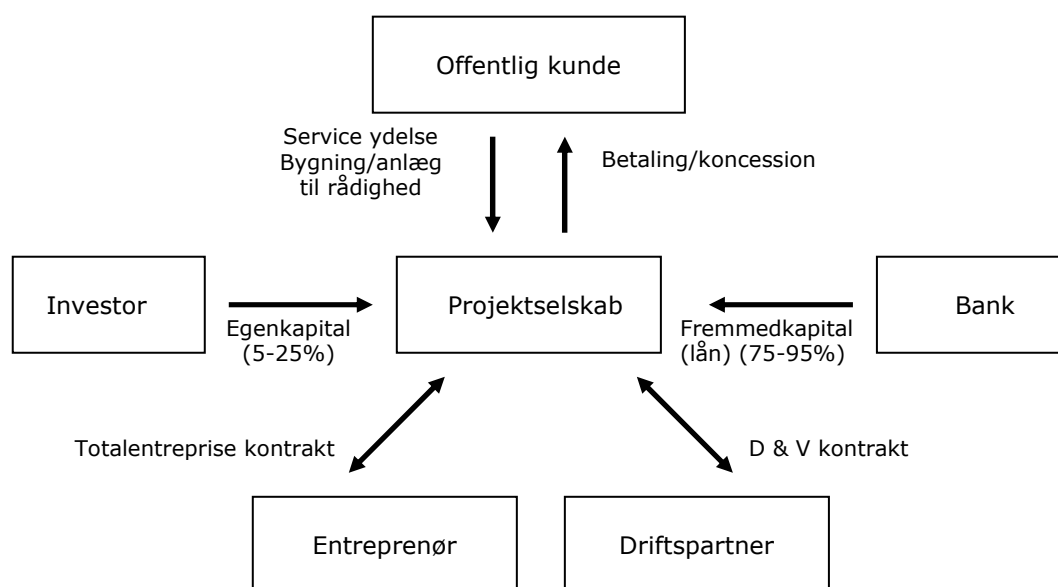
Offentlig kunde

Service ydelse
Bygning/anlæg
til rådighed

Betaling/koncession

Investor

Projektselskab

Bank

Egenkapital
(5-25%)

Fremmedkapital
(lån) (75-95%)

Totalentreprise kontrakt

D & V kontrakt

Entreprenør

Driftspartner